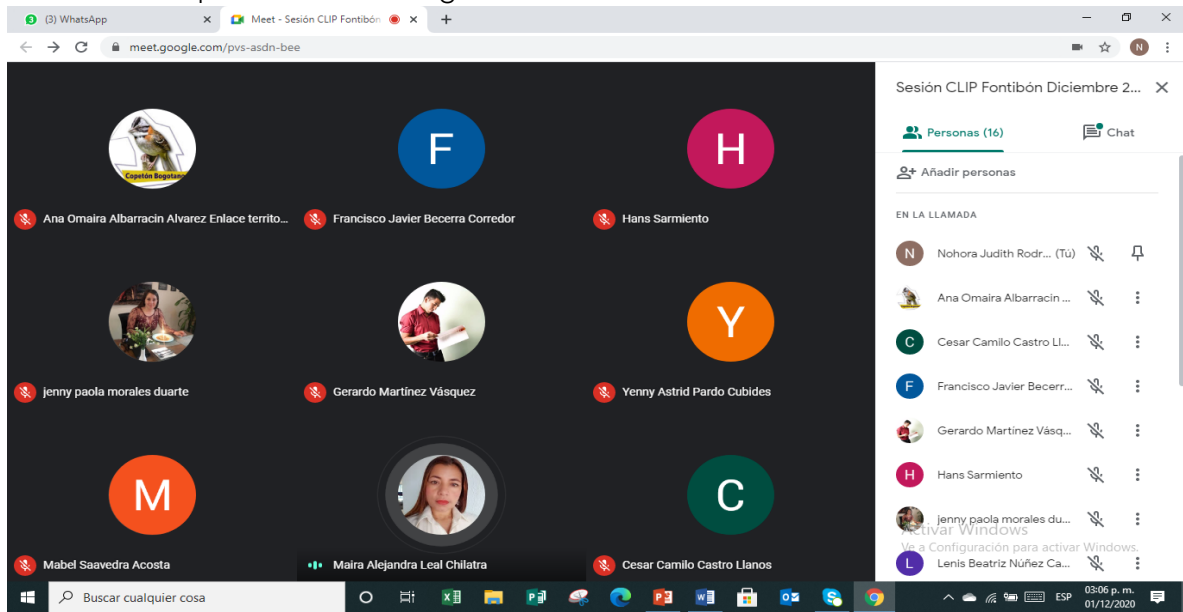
(3) WhatsApp
Meet - Sesión CLIP Fontibón
meet.google.com/pvs-asdn-bee

Copetón Bogotano
Ana Omaira Albarracin Alvarez Enlace territo...
F
Francisco Javier Becerra Corredor
H
Hans Sarmiento
jenny paola morales duarte
Gerardo Martínez Vásquez
Y
Yenny Astrid Pardo Cubides
M
Mabel Saavedra Acosta
Maira Alejandra Leal Chilatra
C
Cesar Camilo Castro Llanos

Sesión CLIP Fontibón Diciembre 2...
Personas (16)
Chat
Añadir personas
EN LA LLAMADA
N Nohora Judith Rodr... (Tú)
Ana Omaira Albarracin ...
C Cesar Camilo Castro Ll...
F Francisco Javier Becerr...
Gerardo Martinez Vásq...
H Hans Sarmiento
jenny paola morales du...
L Lenis Beatriz Núñez Ca...
Activar Windows
Ve a Configuración para activar Windows.

Buscar cualquier cosa
ESP
03:06 p. m.
01/12/2020